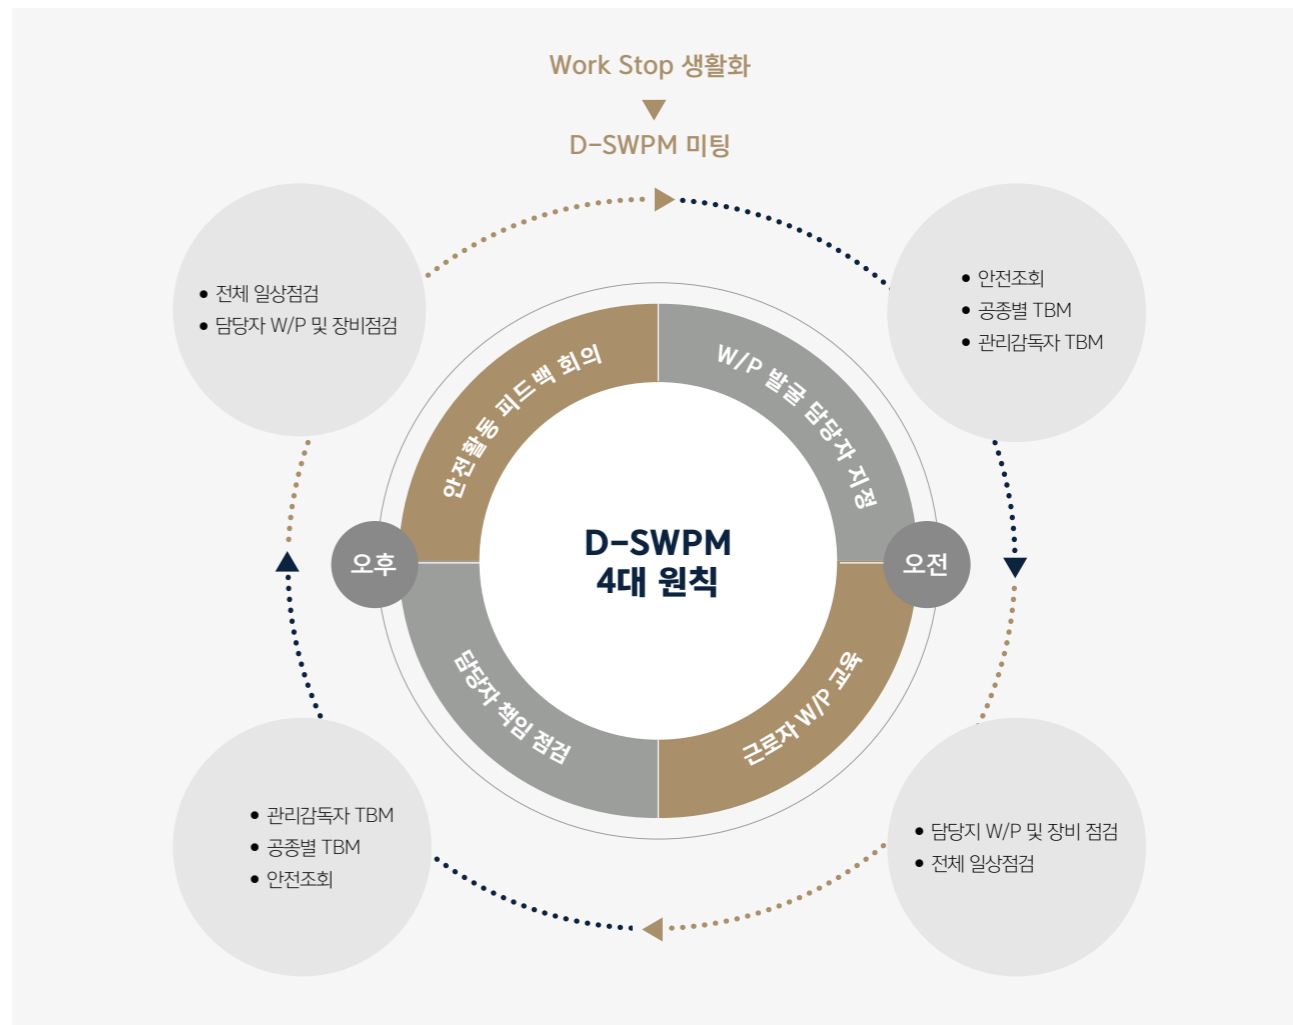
Work Stop 생활화

D-SWPM 미팅

• 전체 일상점검
• 담당자 W/P 및 장비점검

• 안전조회
• 공종별 TBM
• 관리감독자 TBM

안전활동 피드백 회의

W/P 발굴 담당자 지정

D-SWPM
4대 원칙

오후

오전

담당자 책임 점검

근로자 W/P 교육

• 관리감독자 TBM
• 공종별 TBM
• 안전조회

• 담당지 W/P 및 장비 점검
• 전체 일상점검